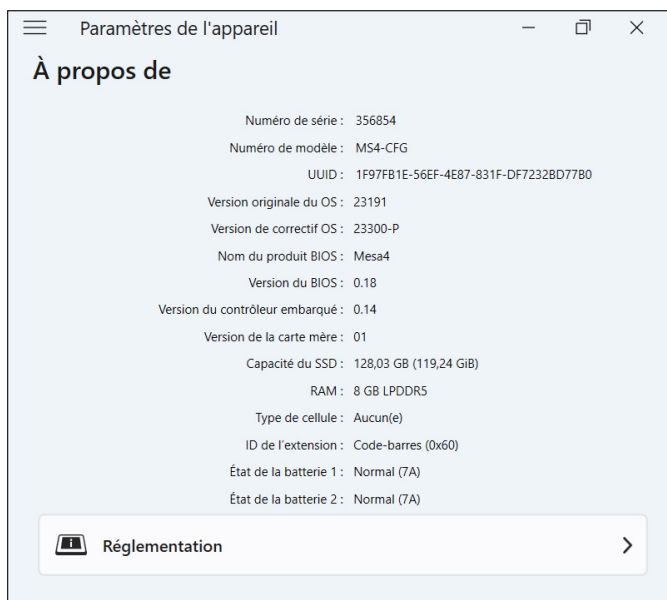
Paramètres de l'appareil

À propos de

Numéro de série : 356854
Numéro de modèle : MS4-CFG
UUID : 1F97FB1E-56EF-4E87-831F-DF7232BD77B0
Version originale du OS : 23191
Version de correctif OS : 23300-P
Nom du produit BIOS : Mesa4
Version du BIOS : 0.18
Version du contrôleur embarqué : 0.14
Version de la carte mère : 01
Capacité du SSD : 128,03 GB (119,24 GiB)
RAM : 8 GB LPDDR5
Type de cellule : Aucun(e)
ID de l'extension : Code-barres (0x60)
État de la batterie 1 : Normal (7A)
État de la batterie 2 : Normal (7A)

Réglementation